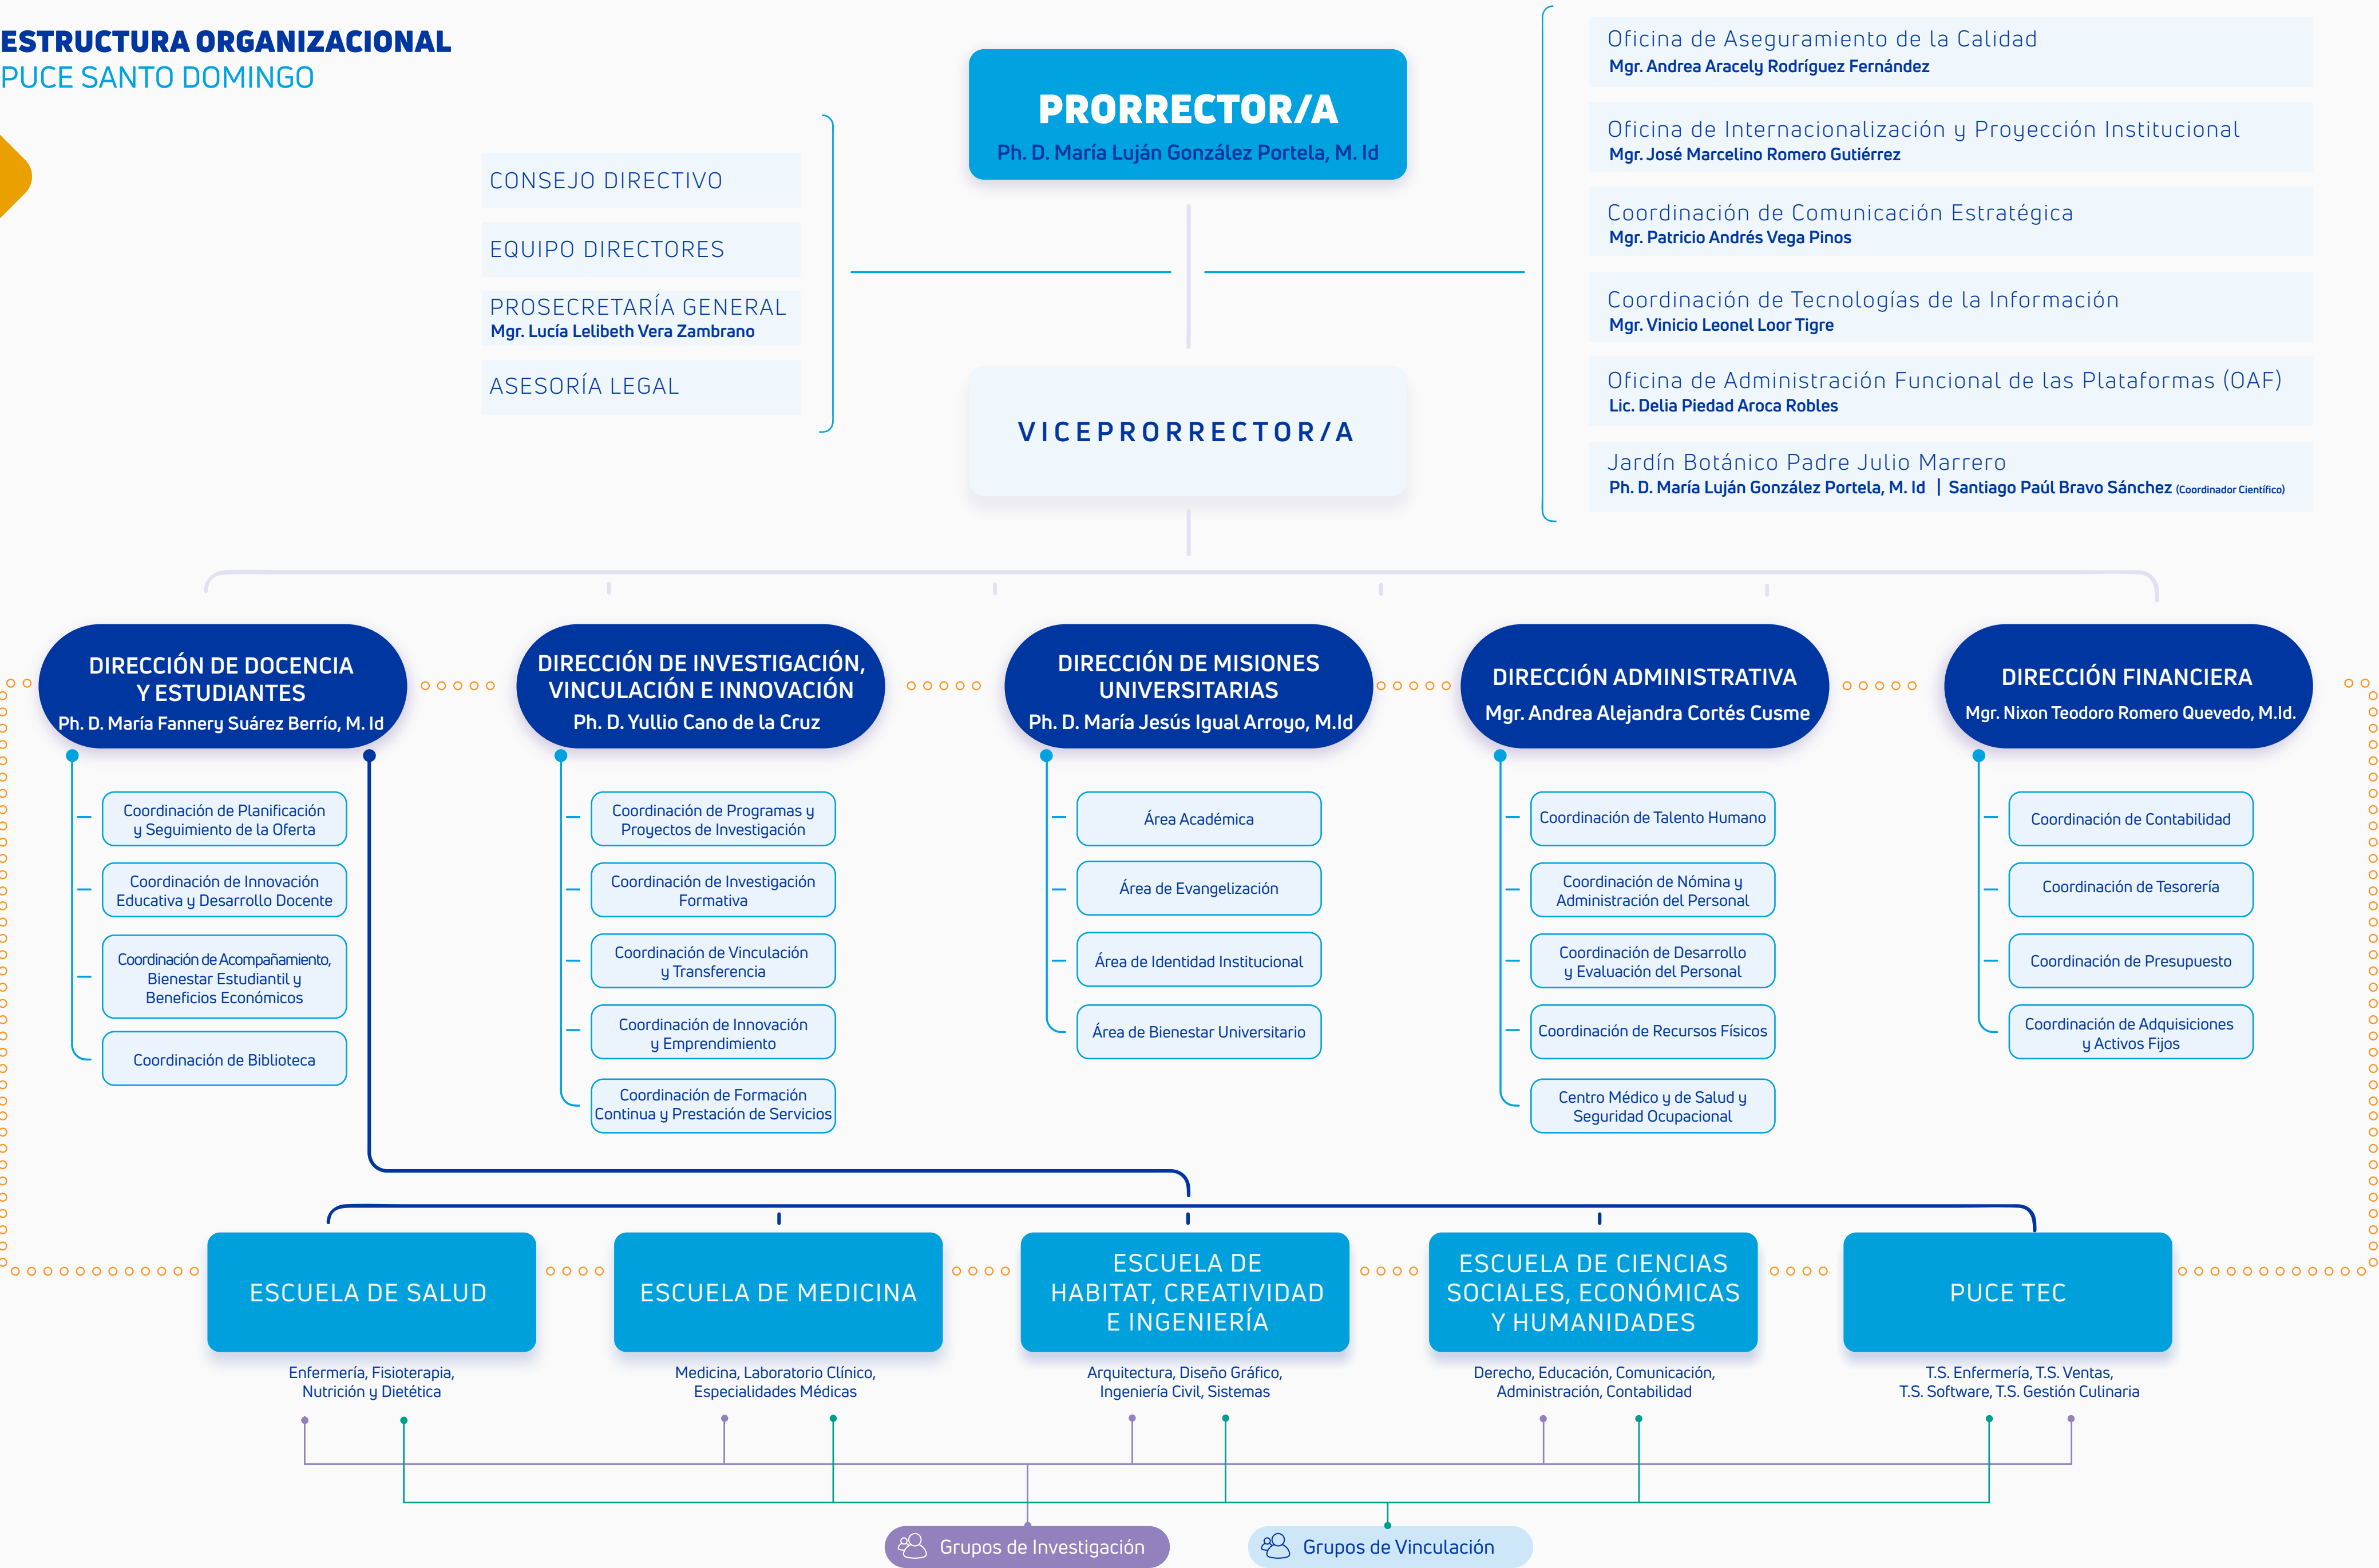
ESTRUCTURA ORGANIZACIONAL
PUCE SANTO DOMINGO

CONSEJO DIRECTIVO

EQUIPO DIRECTORES

PROSECRETARÍA GENERAL
Mgr. Lucía Lelibeth Vera Zambrano

ASESORÍA LEGAL

PRORRECTOR/A
Ph. D. María Luján González Portela, M. Id

VICEPRORRECTOR/A

Oficina de Aseguramiento de la Calidad
Mgr. Andrea Aracely Rodríguez Fernández

Oficina de Internacionalización y Proyección Institucional
Mgr. José Marcelino Romero Gutiérrez

Coordinación de Comunicación Estratégica
Mgr. Patricio Andrés Vega Pinos

Coordinación de Tecnologías de la Información
Mgr. Vinicio Leonel Loor Tigre

Oficina de Administración Funcional de las Plataformas (OAF)
Lic. Delia Piedad Aroca Robles

Jardín Botánico Padre Julio Marrero
Ph. D. María Luján González Portela, M. Id | Santiago Paúl Bravo Sánchez (Coordinador Científico)

DIRECCIÓN DE DOCENCIA Y ESTUDIANTES
Ph. D. María Fannery Suárez Berrío, M. Id

Coordinación de Planificación y Seguimiento de la Oferta
Coordinación de Innovación Educativa y Desarrollo Docente
Coordinación de Acompañamiento, Bienestar Estudiantil y Beneficios Económicos
Coordinación de Biblioteca

DIRECCIÓN DE INVESTIGACIÓN, VINCULACIÓN E INNOVACIÓN
Ph. D. Yullio Cano de la Cruz

Coordinación de Programas y Proyectos de Investigación
Coordinación de Investigación Formativa
Coordinación de Vinculación y Transferencia
Coordinación de Innovación y Emprendimiento
Coordinación de Formación Continua y Prestación de Servicios

DIRECCIÓN DE MISIONES UNIVERSITARIAS
Ph. D. María Jesús Igual Arroyo, M.Id

Área Académica
Área de Evangelización
Área de Identidad Institucional
Área de Bienestar Universitario

DIRECCIÓN ADMINISTRATIVA
Mgr. Andrea Alejandra Cortés Cusme

Coordinación de Talento Humano
Coordinación de Nómina y Administración del Personal
Coordinación de Desarrollo y Evaluación del Personal
Coordinación de Recursos Físicos
Centro Médico y de Salud y Seguridad Ocupacional

DIRECCIÓN FINANCIERA
Mgr. Nixon Teodoro Romero Quevedo, M.Id.

Coordinación de Contabilidad
Coordinación de Tesorería
Coordinación de Presupuesto
Coordinación de Adquisiciones y Activos Fijos

ESCUELA DE SALUD
Enfermería, Fisioterapia, Nutrición y Dietética

ESCUELA DE MEDICINA
Medicina, Laboratorio Clínico, Especialidades Médicas

ESCUELA DE HABITAT, CREATIVIDAD E INGENIERÍA
Arquitectura, Diseño Gráfico, Ingeniería Civil, Sistemas

ESCUELA DE CIENCIAS SOCIALES, ECONÓMICAS Y HUMANIDADES
Derecho, Educación, Comunicación, Administración, Contabilidad

PUCE TEC
T.S. Enfermería, T.S. Ventas, T.S. Software, T.S. Gestión Culinaria

Grupos de Investigación
Grupos de Vinculación